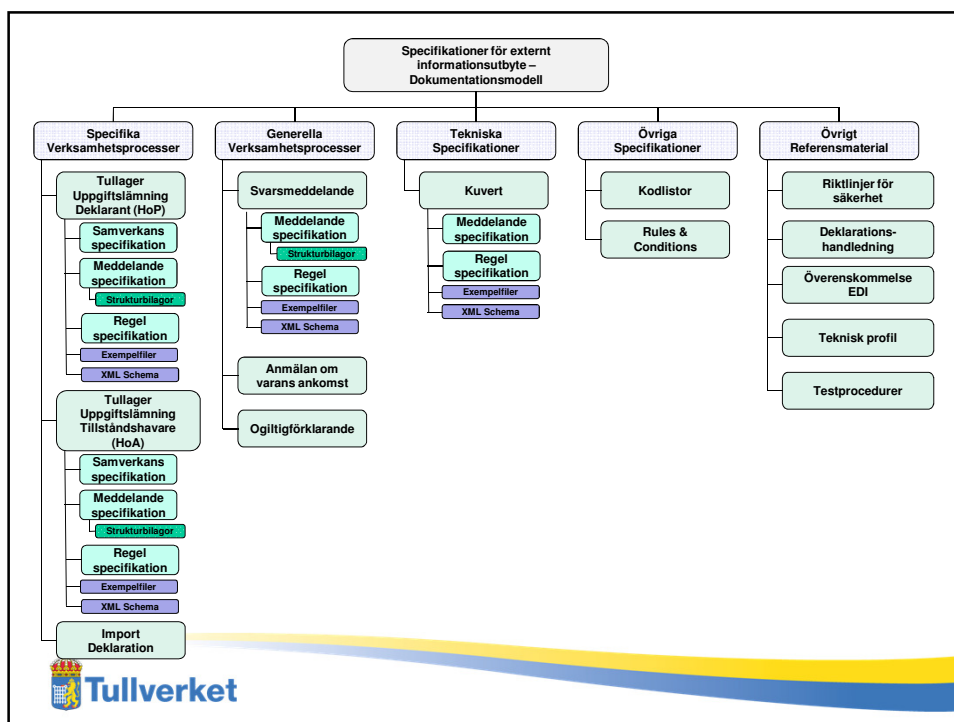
Specifikationer för externt informationsutbyte – Dokumentationsmodell

Specifika Verksamhetsprocesser

Tullager Uppgiftslämning Deklarant (HoP)

Samverkans specifikation

Meddelande specifikation

Strukturbilagor

Regel specifikation

Exempelfiler

XML Schema

Tullager Uppgiftslämning Tillståndshavare (HoA)

Samverkans specifikation

Meddelande specifikation

Strukturbilagor

Regel specifikation

Exempelfiler

XML Schema

Import Deklaration

Generella Verksamhetsprocesser

Svarsmeddelande

Meddelande specifikation

Strukturbilagor

Regel specifikation

Exempelfiler

XML Schema

Anmälan om varans ankomst

Ogiltigförklarande

Tekniska Specifikationer

Kuvert

Meddelande specifikation

Regel specifikation

Exempelfiler

XML Schema

Övriga Specifikationer

Kodlistor

Rules & Conditions

Övrigt Referensmaterial

Riktlinjer för säkerhet

Deklarationshandledning

Överenskommelse EDI

Teknisk profil

Testprocedurer

Tullverket